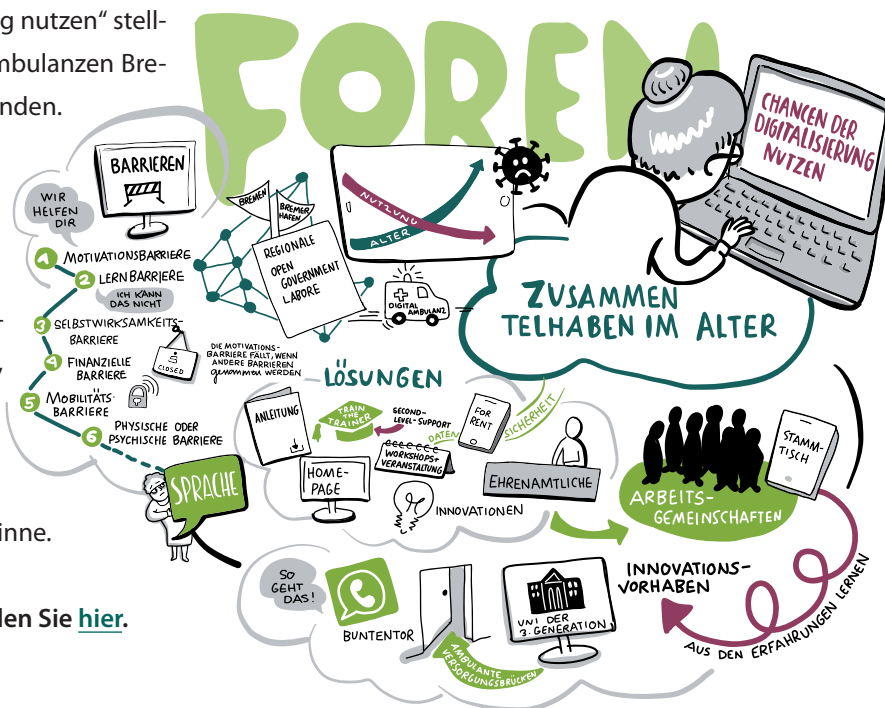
g nutzen" stellmbulanzen Brenden.

inne.

len Sie hier.

FOREN

CHANCEN DER DIGITALISIERUNG NUTZEN

ZUSAMMEN TELHABEN IM ALTER

NUTZUNG
ALTER

BARRIEREN

WIR HELFEN DIR

1 MOTIVATIONSBARRIERE
2 LERNBARRIERE
ICH KANN DAS NICHT
3 SELBSTWIRKSAMKEITSBARRIERE
4 FINANZIELLE BARRIERE
5 MOBILITÄTSBARRIERE
6 PHYSISCHE ODER PSYCHISCHE BARRIERE

CLOSED

DIE MOTIVATIONSBARRIERE FÄLLT, WENN ANDERE BARRIEREN genommen WERDEN

BREMEN
BREMERHAVEN

REGIONALE OPEN GOVERNMENT LABORE

DIGITAL AMBULANZ

LÖSUNGEN

ANLEITUNG
TRAIN THE TRAINER
SECOND-LEVEL-SUPPORT
DATEN
FOR RENT
SICHERHEIT
WORKSHOPS+ VERANSTALTUNG
HOMEPAGE
INNOVATIONEN
EHRENAMTLICHE

SPRACHE

ARBEITSGEMEINSCHAFTEN
STAMMTISCH

INNOVATIONSVORHABEN
AUS DEN ERFAHRUNGEN LERNEN

SO GEHT DAS!
BUNTENTOR
AMBULANTE VERSORGUNGSBRÜCKEN
UNI DER 3. GENERATION